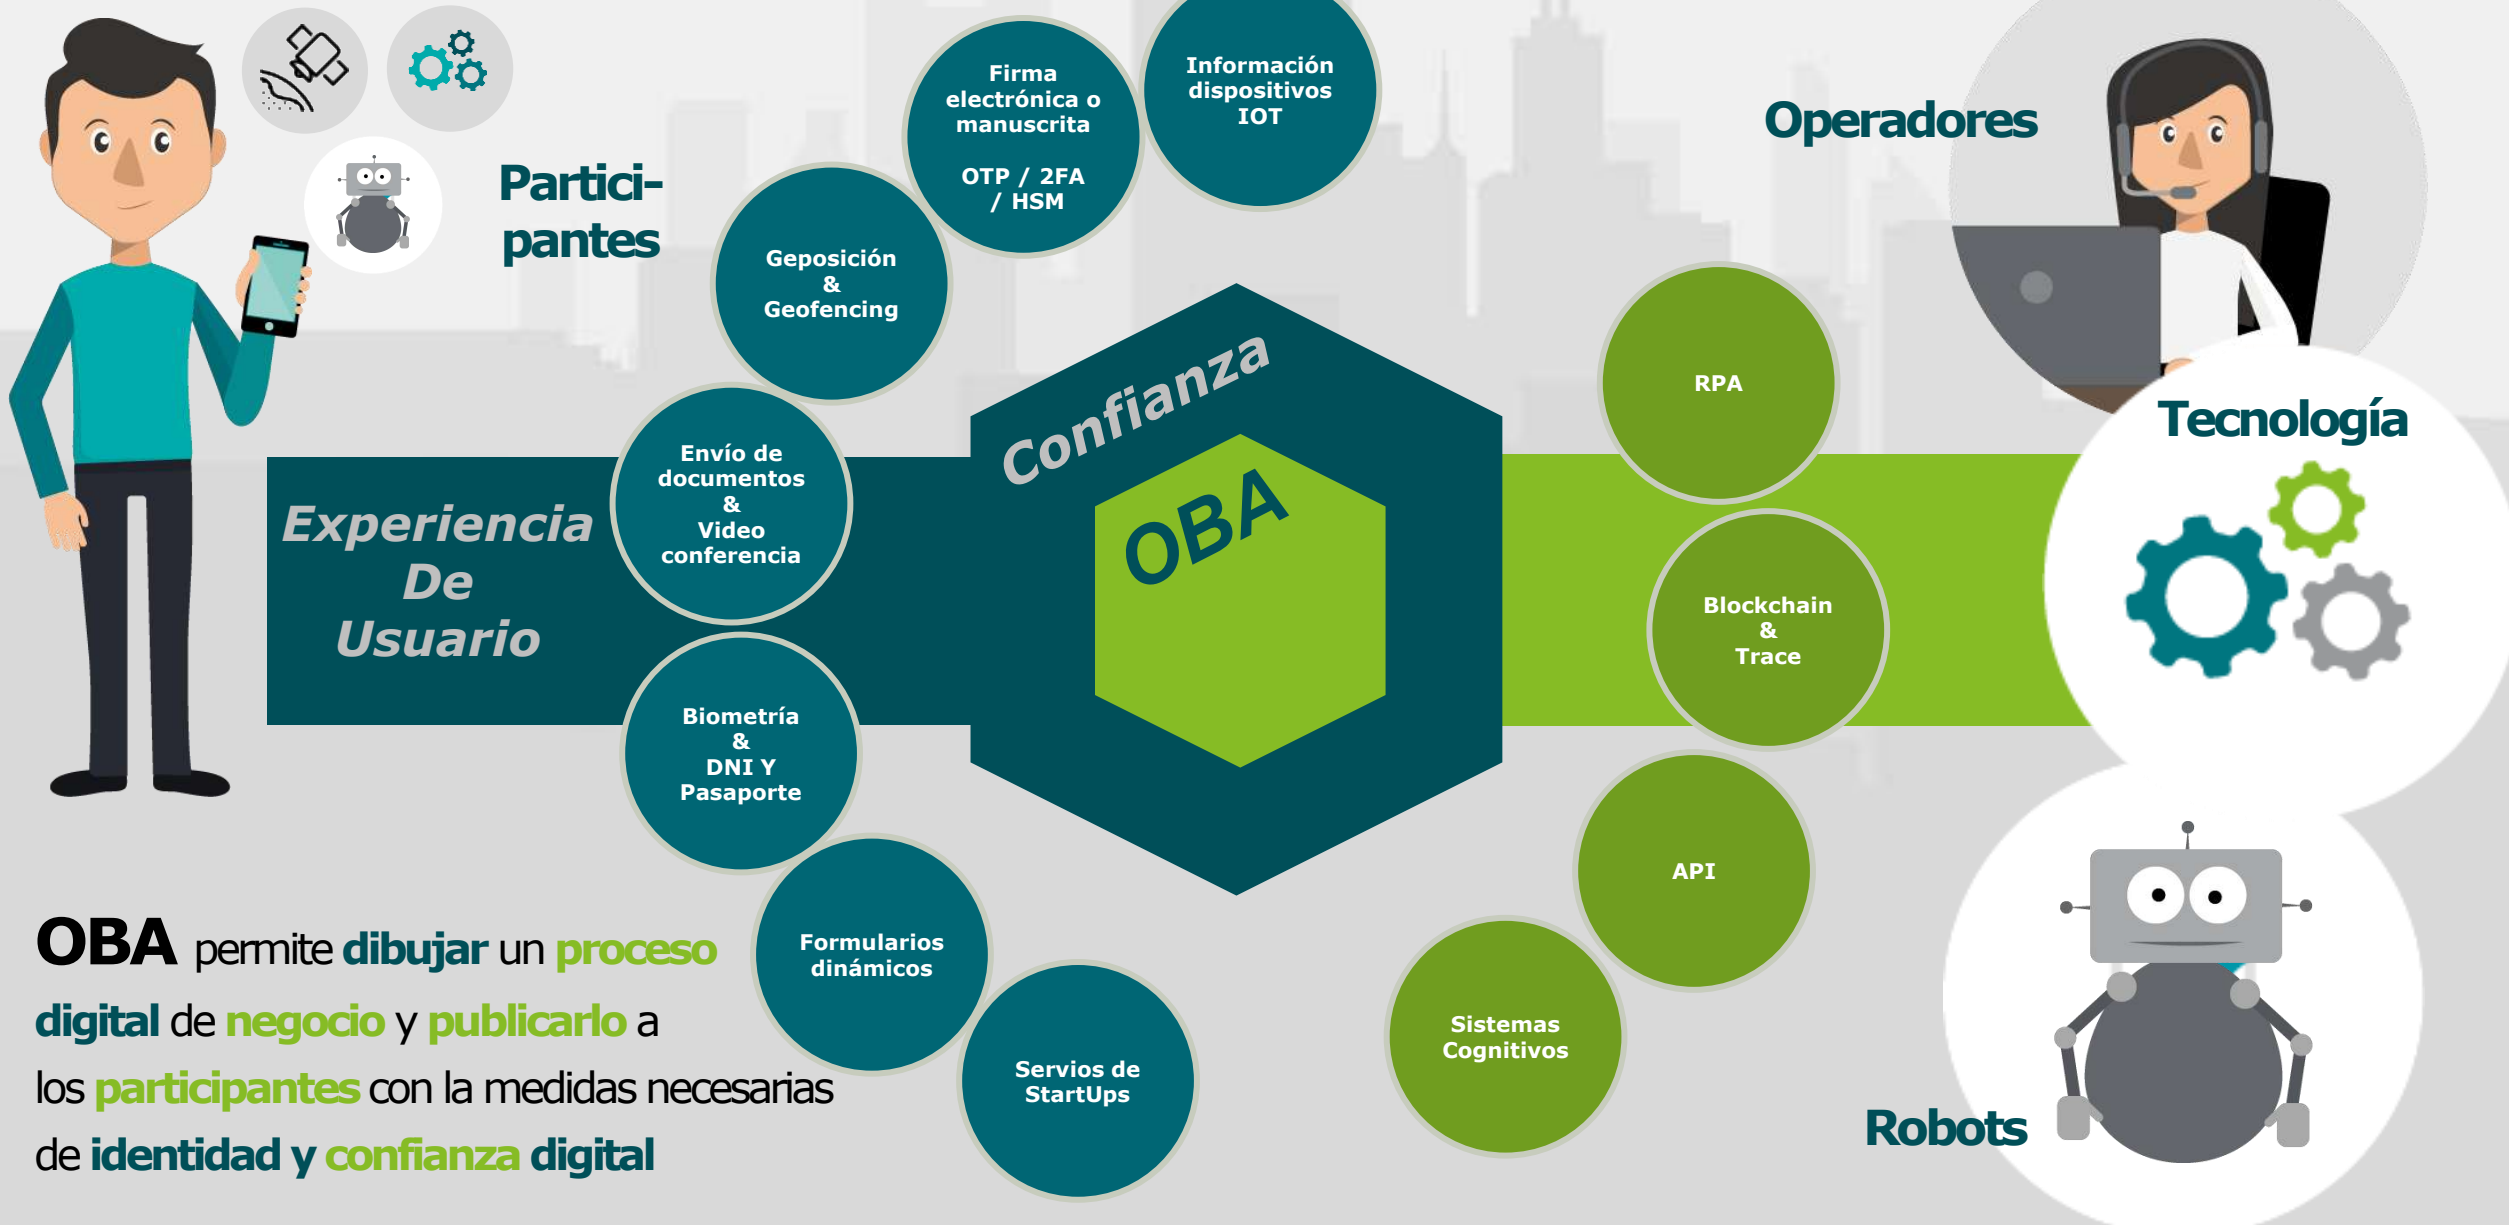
Partici-
pantes

Firma electrónica o manuscrita

OTP / 2FA / HSM

Información dispositivos IOT

Operadores

Geposición & Geofencing

Confianza

OBA

RPA

Tecnología

Experiencia De Usuario

Envío de documentos & Video conferencia

Blockchain & Trace

Biometría & DNI Y Pasaporte

API

Formularios dinámicos

Servios de StartUps

Sistemas Cognitivos

Robots

OBA permite dibujar un proceso digital de negocio y publicarlo a los participantes con la medidas necesarias de identidad y confianza digital